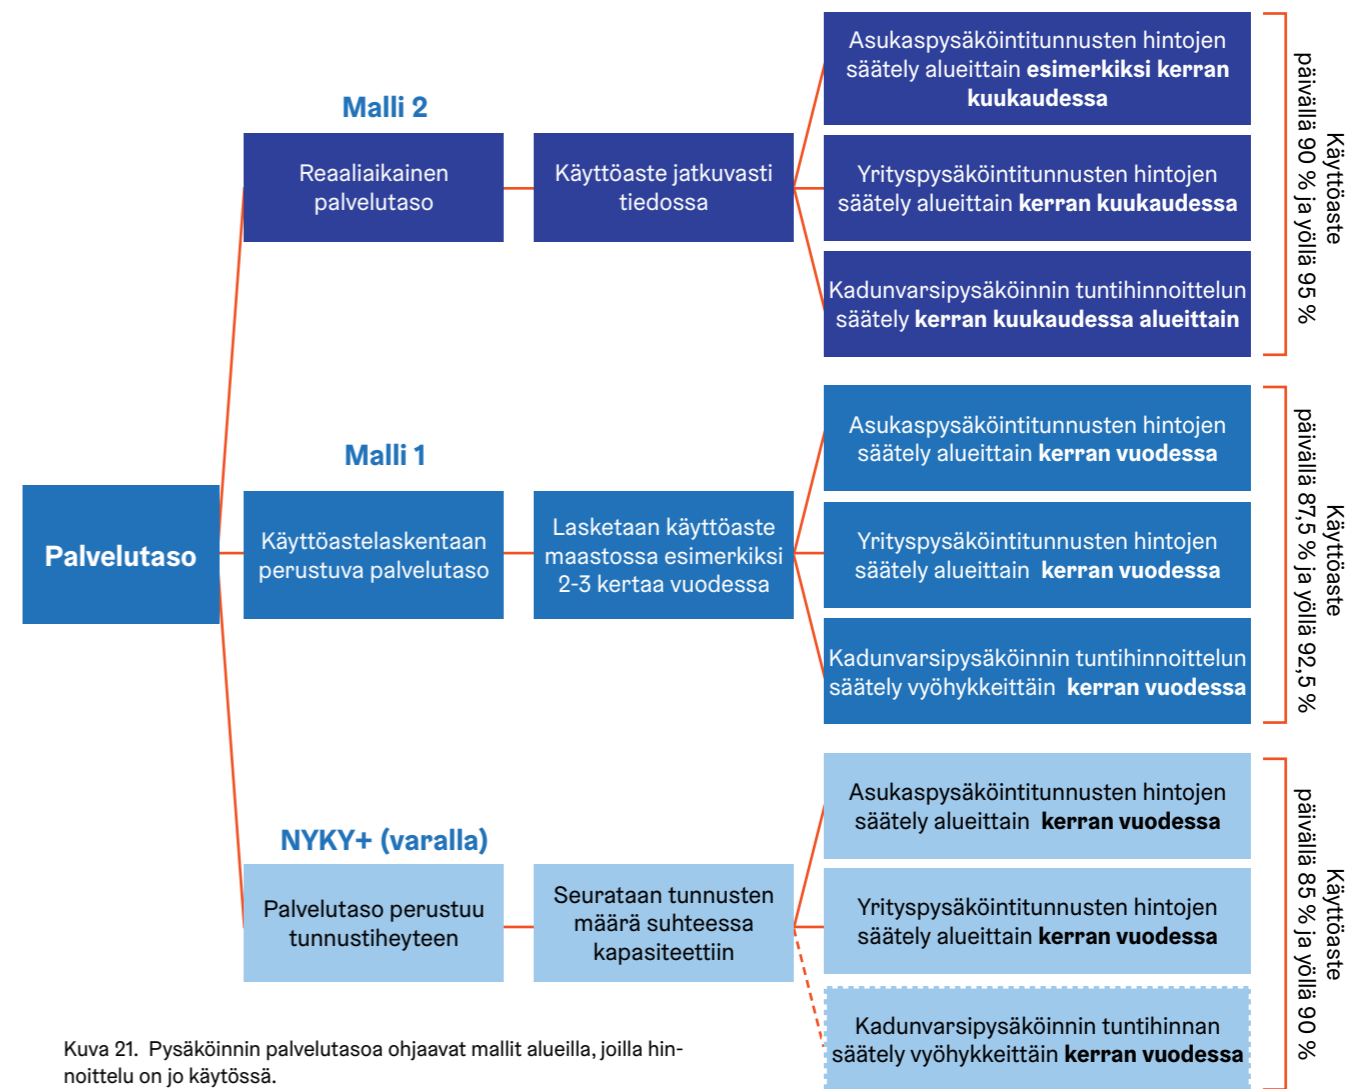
Palvelutaso

Malli 2

Reaaliaikainen palvelutaso

Käyttöaste jatkuvasti tiedossa

Asukaspysäköintitunnusten hintojen säätely alueittain **esimerkiksi kerran kuukaudessa**

Yrityspysäköintitunnusten hintojen säätely alueittain **kerran kuukaudessa**

Kadunvarsipysäköinnin tuntihinnoittelun säätely **kerran kuukaudessa alueittain**

Käyttöaste päivällä 90 % ja yöllä 95 %

Malli 1

Käyttöastelaskentaan perustuva palvelutaso

Lasketaan käyttöaste maastossa esimerkiksi 2-3 kertaa vuodessa

Asukaspysäköintitunnusten hintojen säätely alueittain **kerran vuodessa**

Yrityspysäköintitunnusten hintojen säätely alueittain **kerran vuodessa**

Kadunvarsipysäköinnin tuntihinnoittelun säätely vyöhykkeittäin **kerran vuodessa**

Käyttöaste päivällä 87,5 % ja yöllä 92,5 %

NYKY+ (varalla)

Palvelutaso perustuu tunnustiheyteen

Seurataan tunnusten määrä suhteessa kapasiteettiin

Asukaspysäköintitunnusten hintojen säätely alueittain **kerran vuodessa**

Yrityspysäköintitunnusten hintojen säätely alueittain **kerran vuodessa**

Kadunvarsipysäköinnin tuntihinnan säätely vyöhykkeittäin **kerran vuodessa**

Käyttöaste päivällä 85 % ja yöllä 90 %

Kuva 21. Pysäköinnin palvelutasoa ohjaavat mallit alueilla, joilla hinnoittelu on jo käytössä.